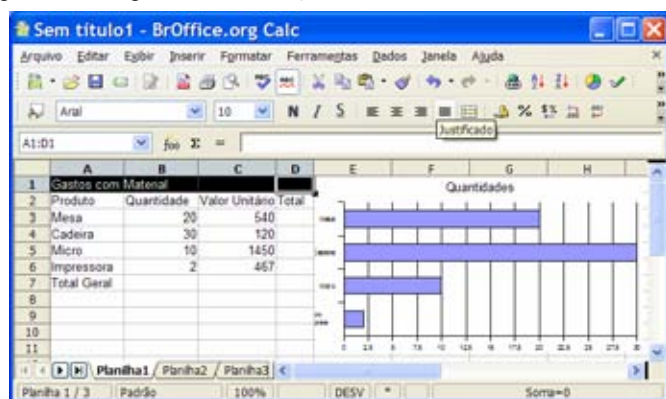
Sem título1 - BrOffice.org Calc

Arquivo Editar Exibir Inserir Formatar Ferramentas Dados Janela Ajuda

Arial 10 N I S Justificado

A1:D1 $f_{(x)}$ Σ =

|    | A | B | C | D |
|---|---|---|---|---|
| 1 | Gastos com Material | | | |
| 2 | Produto | Quantidade | Valor Unitário | Total |
| 3 | Mesa | 20 | 540 | |
| 4 | Cadeira | 30 | 120 | |
| 5 | Micro | 10 | 1450 | |
| 6 | Impressora | 2 | 467 | |
| 7 | Total Geral | | | |
| 8 | | | | |
| 9 | | | | |
| 10 | | | | |
| 11 | | | | |

Quantidades

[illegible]

Planilha1 Planilha2 Planilha3

Planilha 1 / 3 Padrão 100% DESV * Soma=0